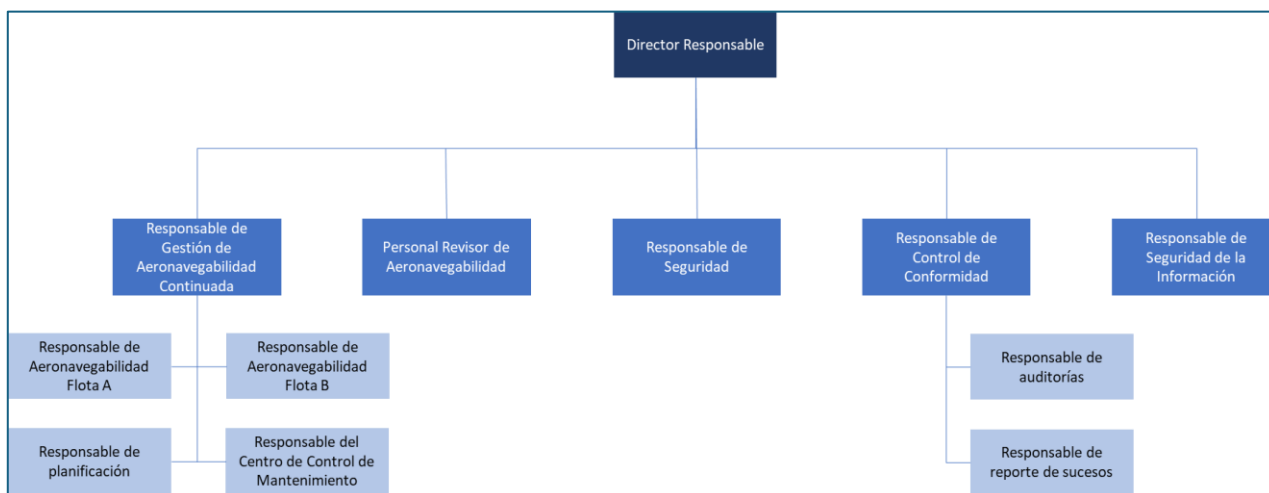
Director Responsable

Responsable de Gestión de Aeronavegabilidad Continuada

Personal Revisor de Aeronavegabilidad

Responsable de Seguridad

Responsable de Control de Conformidad

Responsable de Seguridad de la Información

Responsable de Aeronavegabilidad Flota A

Responsable de Aeronavegabilidad Flota B

Responsable de planificación

Responsable del Centro de Control de Mantenimiento

Responsable de auditorías

Responsable de reporte de sucesos